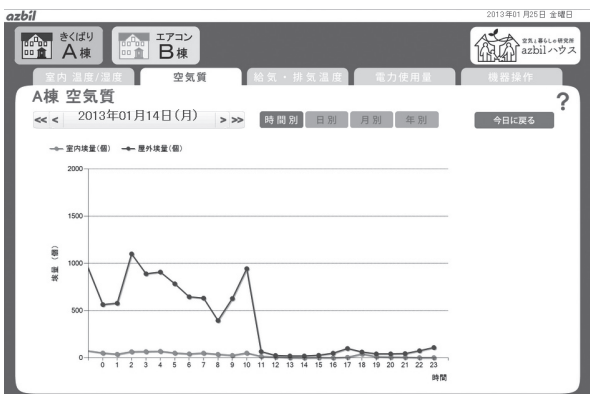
azbil

2013年01月25日 金曜日

きくばり A棟

エアコン B棟

空気と暮らしの研究所 azbilハウス

室内 温度/湿度

空気質

給気・排気温度

電力使用量

機器操作

A棟 空気質

?

<< < 2013年01月14日(月) > >>

時間別

日別

月別

年別

今日に戻る

室内埃量(個) 屋外埃量(個)

2000

1500

埃量(個)

1000

500

0

0 1 2 3 4 5 6 7 8 9 10 11 12 13 14 15 16 17 18 19 20 21 22 23

時間